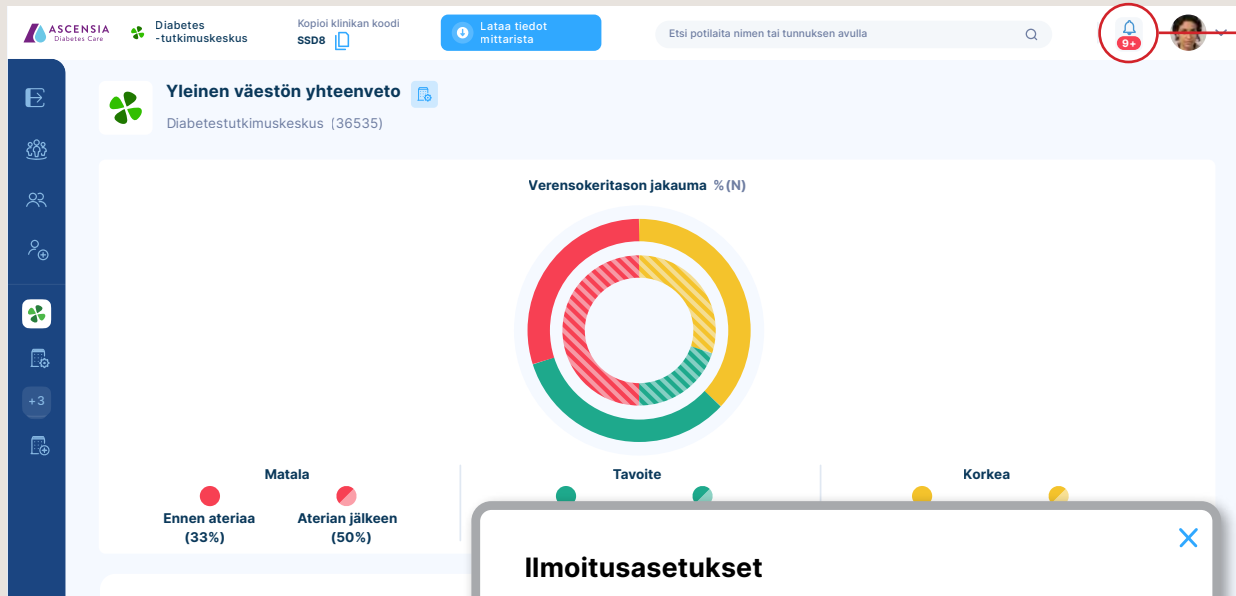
ASCENSIA Diabetes Care

Diabetes -tutkimuskeskus

Kopioi klinikan koodi
SSD8

Lataa tiedot mittarista

Etsi potilaita nimen tai tunnuksen avulla

9+

+3

Yleinen väestön yhteenveto

Diabetestutkimuskeskus (36535)

Verensokeritason jakauma % (N)

Matala

Ennen ateriaa (33%)

Aterian jälkeen (50%)

Tavoite

Korkea

Ilmoitusasetukset